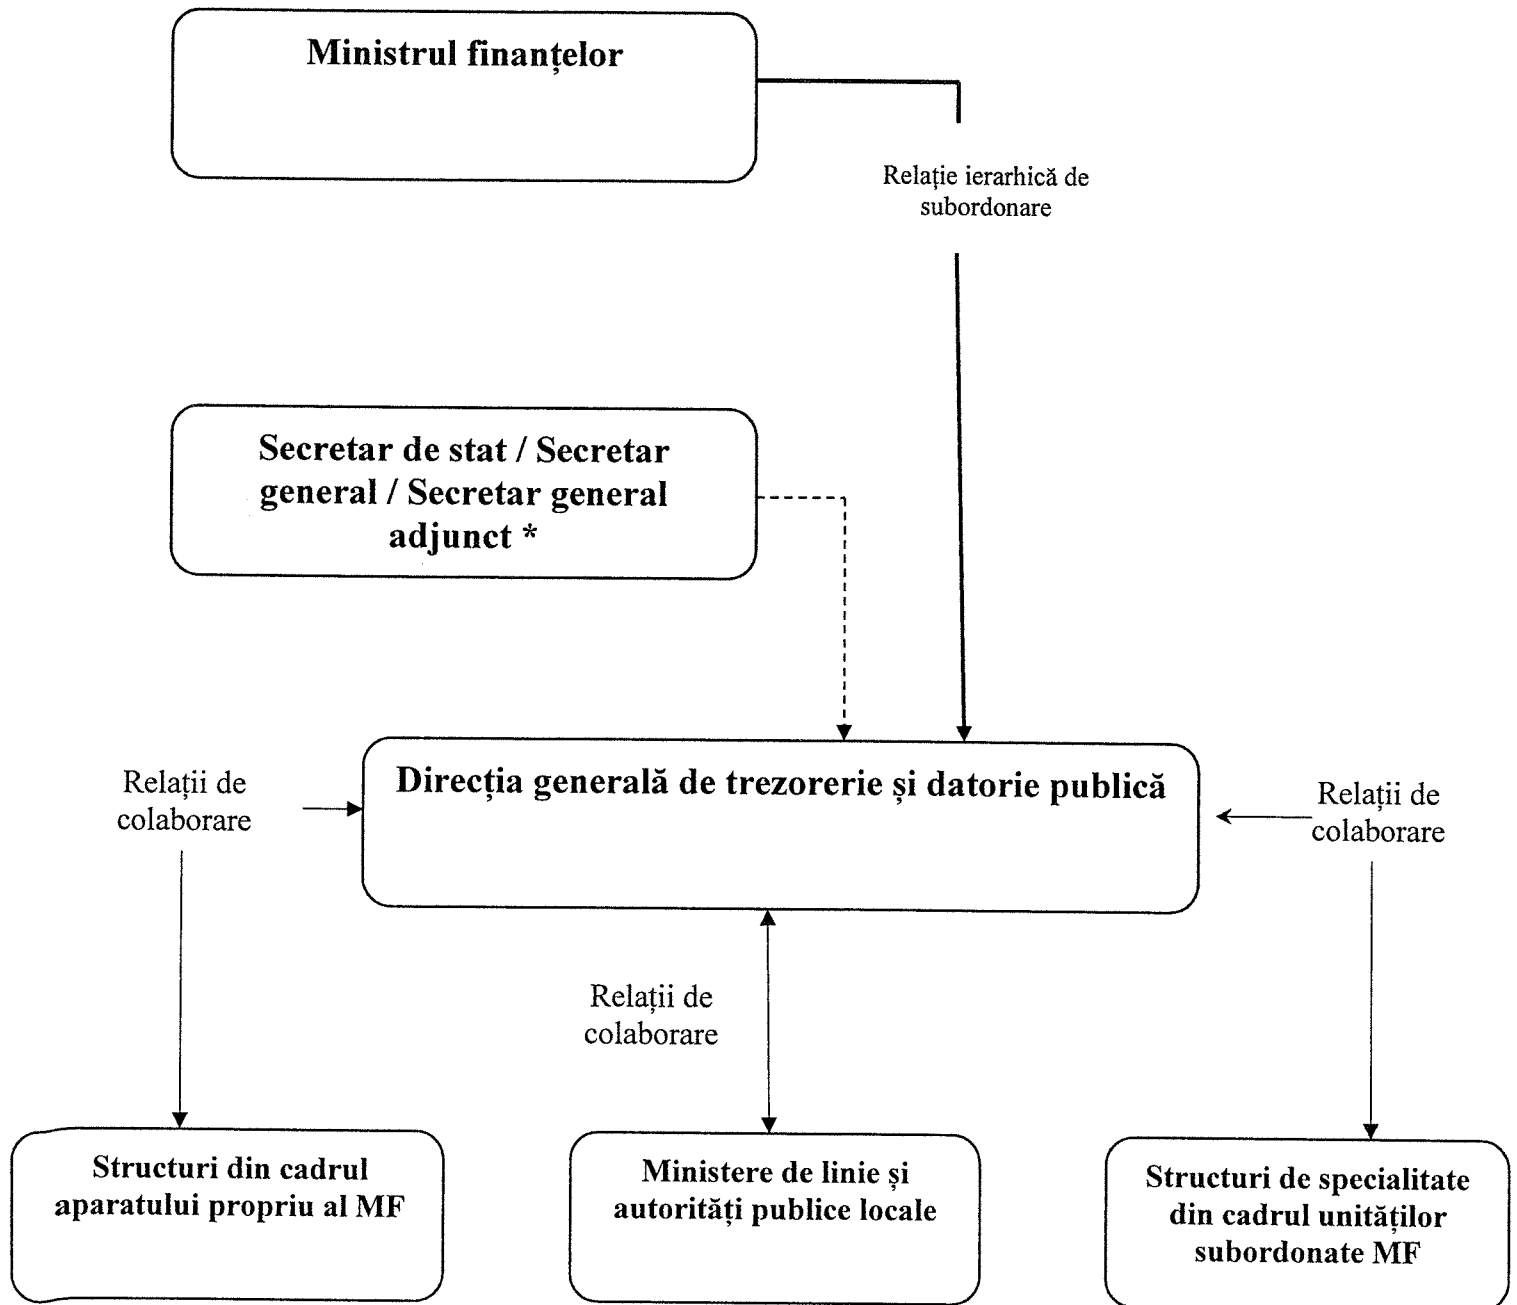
Ministrul finanțelor

Relație ierarhică de subordonare

Secretar de stat / Secretar general / Secretar general adjunct *

Relații de colaborare

Direcția generală de trezorerie și datorie publică

Relații de colaborare

Relații de colaborare

Structuri din cadrul aparatului propriu al MF

Ministere de linie și autorități publice locale

Structuri de specialitate din cadrul unităților subordonate MF